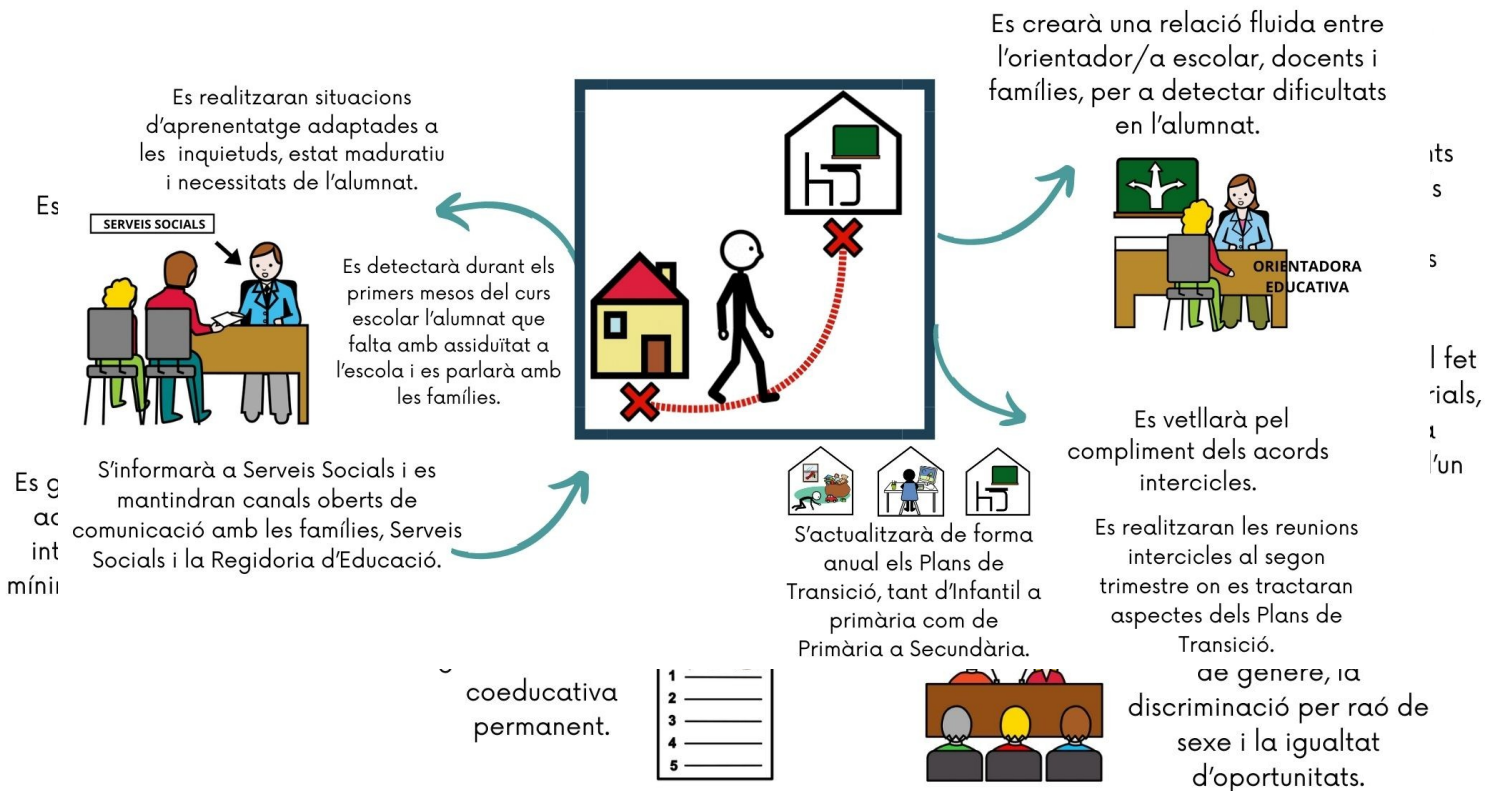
Es realitzaran situacions d'aprenentatge adaptades a les inquietuds, estat maduratiu i necessitats de l'alumnat.

Es

SERVEIS SOCIALS

Es detectarà durant els primers mesos del curs escolar l'alumnat que falta amb assiduïtat a l'escola i es parlarà amb les famílies.

Es g
ac
int
mínir

S'informarà a Serveis Socials i es mantindran canals oberts de comunicació amb les famílies, Serveis Socials i la Regidoria d'Educació.

Es crearà una relació fluida entre l'orientador/a escolar, docents i famílies, per a detectar dificultats en l'alumnat.

ts
s
s

ORIENTADORA EDUCATIVA

l fet
rials,
a
l'un

Es vetllarà pel compliment dels acords intercicles.

Es realitzaran les reunions intercicles al segon trimestre on es tractaran aspectes dels Plans de Transició.

S'actualitzarà de forma anual els Plans de Transició, tant d'Infantil a primària com de Primària a Secundària.

coeducativa permanent.

1
2
3
4
5

de gènere, la discriminació per raó de sexe i la igualtat d'oportunitats.